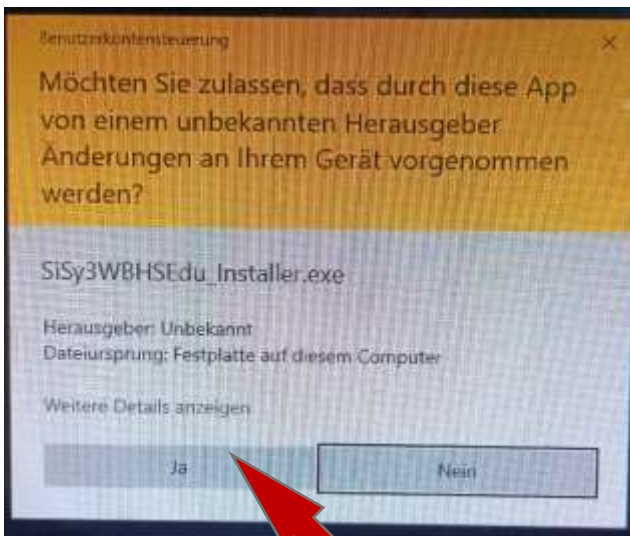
Benutzerkontensteuerung

×

Möchten Sie zulassen, dass durch diese App von einem unbekannten Herausgeber Änderungen an Ihrem Gerät vorgenommen werden?

SiSy3WBHSEdu_Installer.exe

Herausgeber: Unbekannt
Dateiursprung: Festplatte auf diesem Computer

Weitere Details anzeigen

Ja

Nein